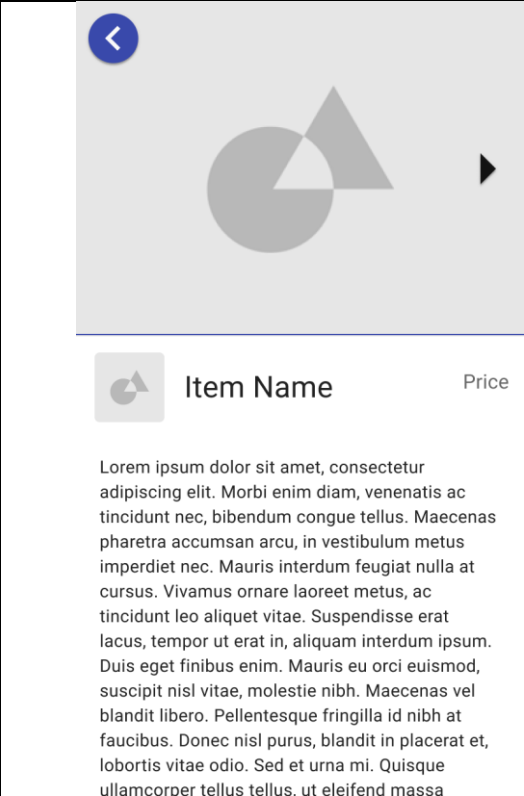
Item Name

Price

Lorem ipsum dolor sit amet, consectetur adipiscing elit. Morbi enim diam, venenatis ac tincidunt nec, bibendum congue tellus. Maecenas pharetra accumsan arcu, in vestibulum metus imperdiet nec. Mauris interdum feugiat nulla at cursus. Vivamus ornare laoreet metus, ac tincidunt leo aliquet vitae. Suspendisse erat lacus, tempor ut erat in, aliquam interdum ipsum. Duis eget finibus enim. Mauris eu orci euismod, suscipit nisl vitae, molestie nibh. Maecenas vel blandit libero. Pellentesque fringilla id nibh at faucibus. Donec nisl purus, blandit in placerat et, lobortis vitae odio. Sed et urna mi. Quisque ullamcorper tellus tellus, ut eleifend massa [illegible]